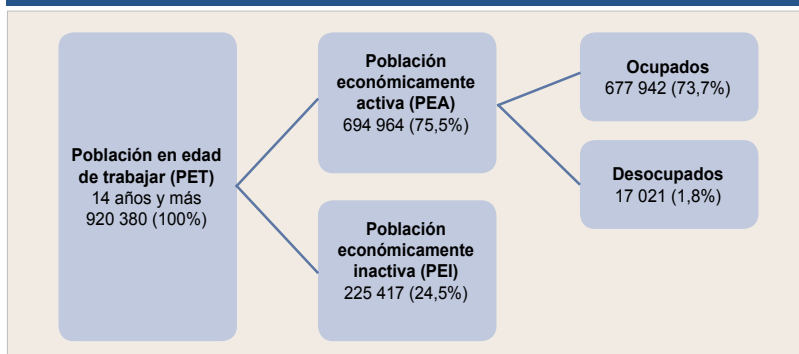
Población en edad de trabajar (PET)
14 años y más
920 380 (100%)

Población económicamente activa (PEA)
694 964 (75,5%)

Población económicamente inactiva (PEI)
225 417 (24,5%)

Ocupados
677 942 (73,7%)

Desocupados
17 021 (1,8%)